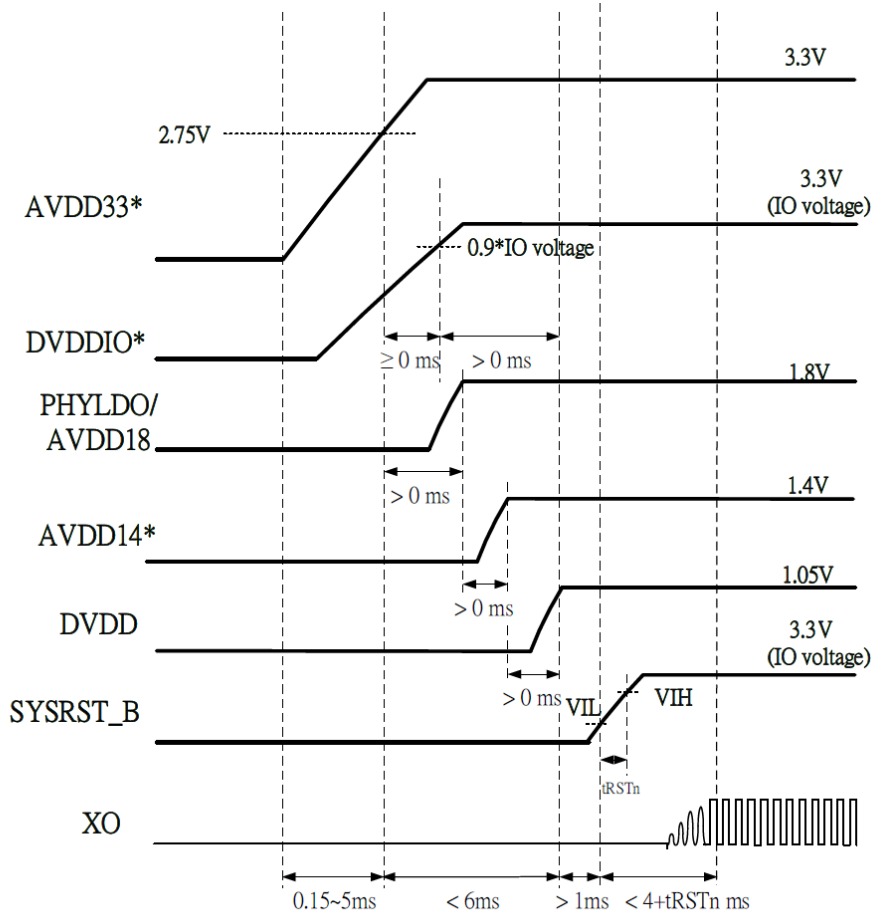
3.3V

2.75V

AVDD33*

3.3V
(IO voltage)

0.9*IO voltage

DVDDIO*

≥ 0 ms

> 0 ms

PHYLDO/
AVDD18

1.8V

> 0 ms

1.4V

AVDD14*

> 0 ms

1.05V

DVDD

> 0 ms

3.3V
(IO voltage)

SYSRST_B

VIL

VIH

tRSTn

XO

0.15~5ms

< 6ms

> 1ms

< 4+tRSTn ms